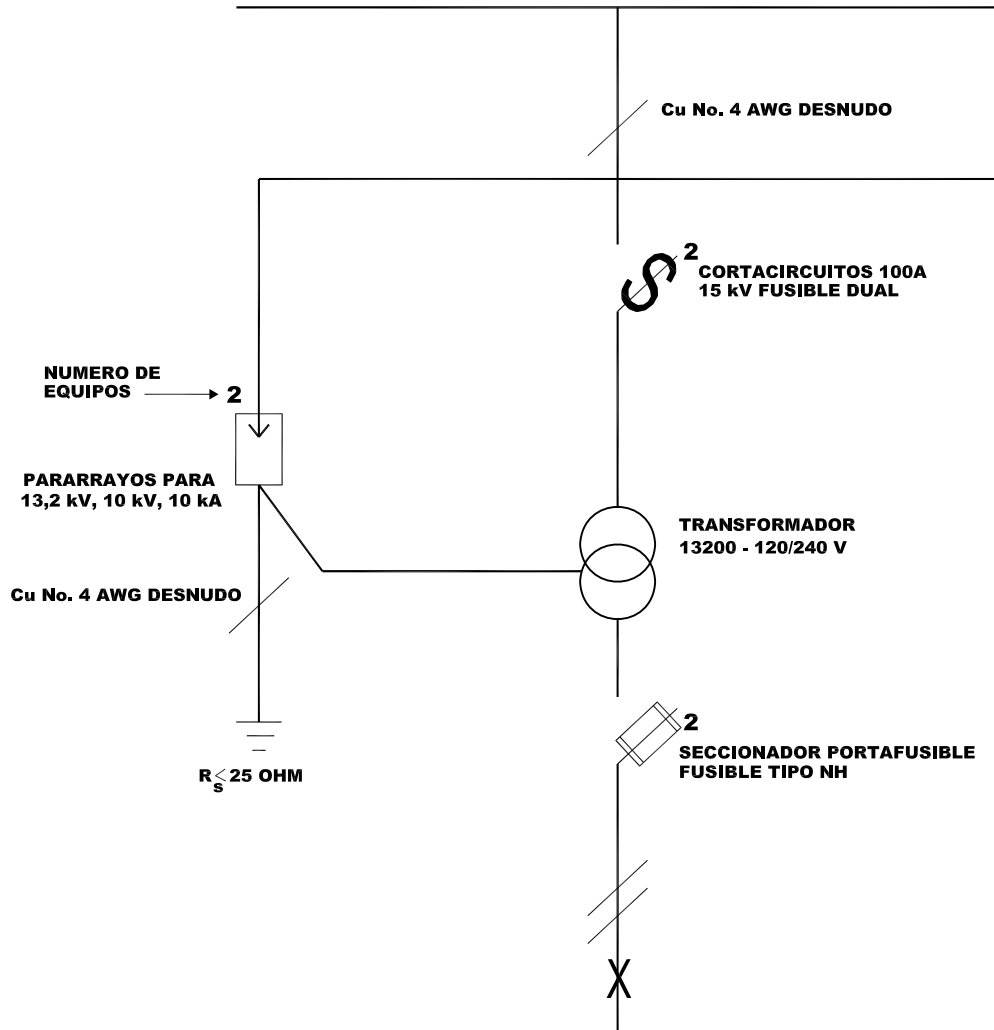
Cu No. 4 AWG DESNUDO

2
CORTACIRCUITOS 100A
15 kV FUSIBLE DUAL

NUMERO DE
EQUIPOS
2

PARARRAYOS PARA
13,2 kV, 10 kV, 10 kA

TRANSFORMADOR
13200 - 120/240 V

Cu No. 4 AWG DESNUDO

2
SECCIONADOR PORTAFUSIBLE
FUSIBLE TIPO NH

$R_s \leq 25$ OHM